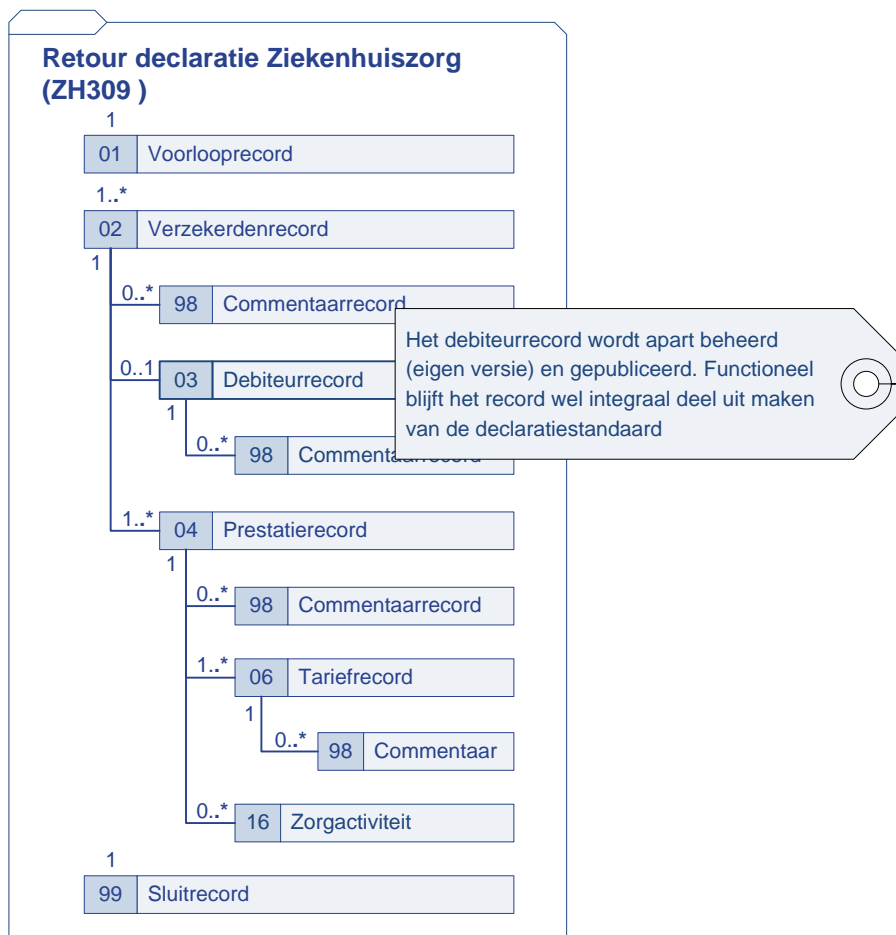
Retour declaratie Ziekenhuiszorg (ZH309 )

1
01 Voorlooprecord

1..*
02 Verzekerdenrecord

1

0..*
98 Commentaarrecord

0..1
03 Debiteurrecord

1

0..*
98 Commentaarrecord

Het debiteurrecord wordt apart beheerd (eigen versie) en gepubliceerd. Functioneel blijft het record wel integraal deel uit maken van de declaratiestandaard

1..*
04 Prestatierecord

1

0..*
98 Commentaarrecord

1..*
06 Tariefrecord

1

0..*
98 Commentaar

0..*
16 Zorgactiviteit

1
99 Sluitrecord